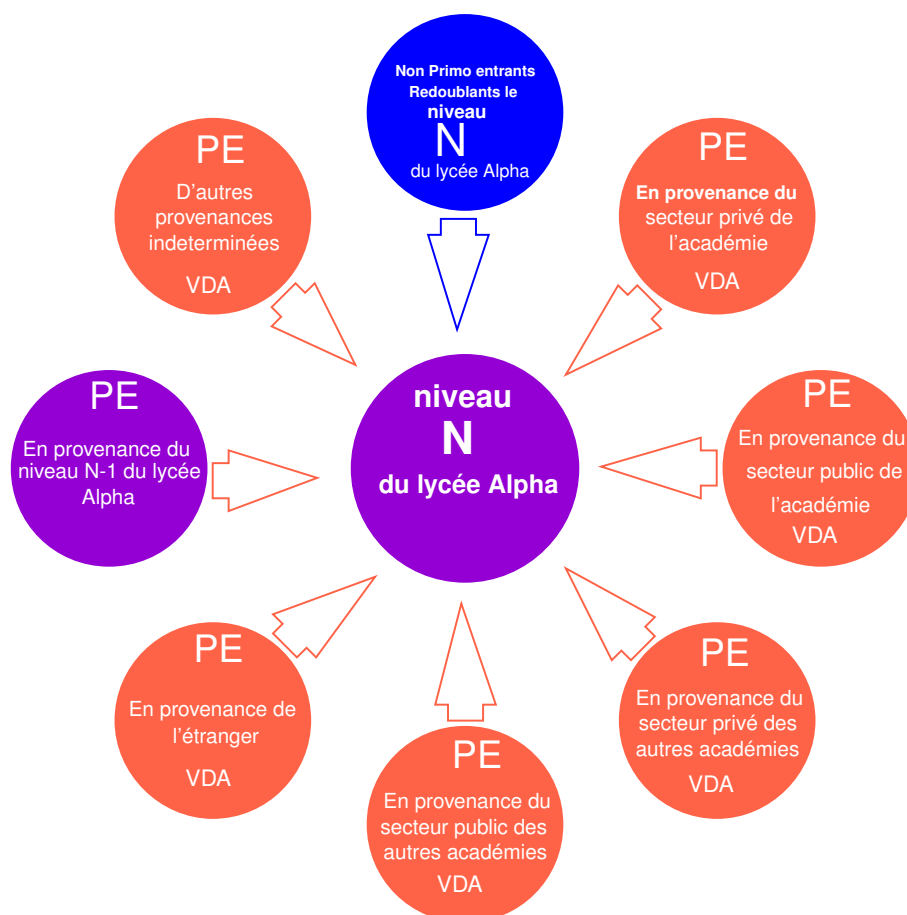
Non Primo entrants
Redoublants le
niveau
N
du lycée Alpha

PE
D'autres provenances indeterminées
VDA

PE
En provenance du secteur privé de l'académie
VDA

PE
En provenance du niveau N-1 du lycée Alpha

niveau
N
du lycée Alpha

PE
En provenance du secteur public de l'académie
VDA

PE
En provenance de l'étranger
VDA

PE
En provenance du secteur privé des autres académies
VDA

PE
En provenance du secteur public des autres académies
VDA